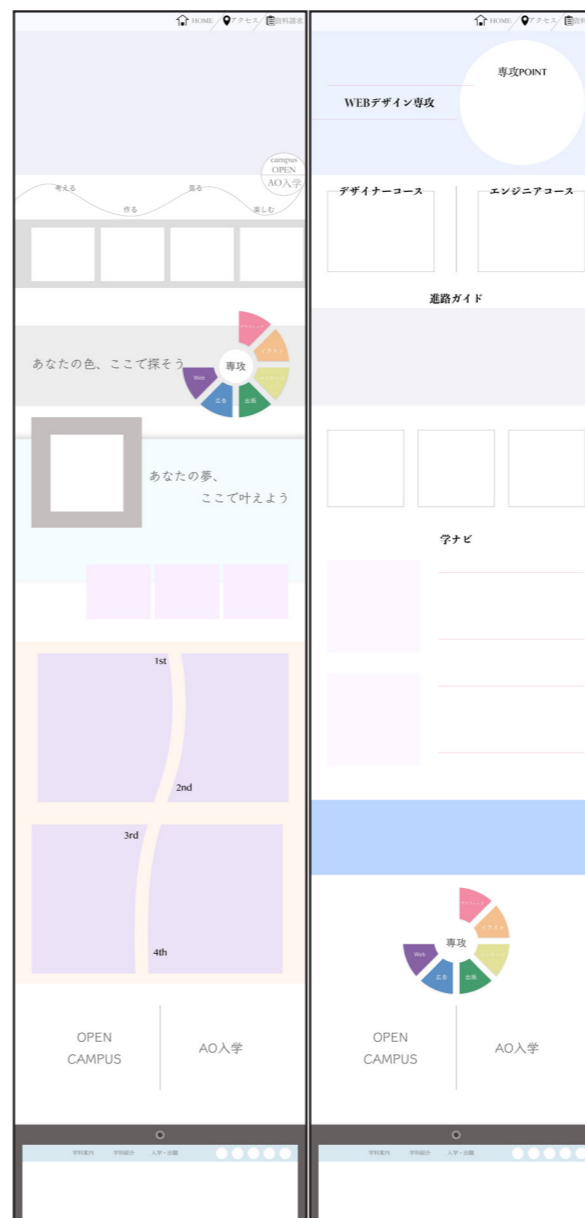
HOME / アクセス / 資料請求

campus OPEN AO入学

考える 作る 見る 楽しむ

あなたの色、ここで探そう

専攻

Web 広告 出版

あなたの夢、
ここで叶えよう

1st
2nd
3rd
4th

OPEN CAMPUS

AO入学

学科案内 学科紹介 入学・出願

HOME / アクセス / 資料請求

WEBデザイン専攻

専攻POINT

デザイナーコース

エンジニアコース

進路ガイド

学ナビ

専攻

Web 広告 出版

OPEN CAMPUS

AO入学

学科案内 学科紹介 入学・出願